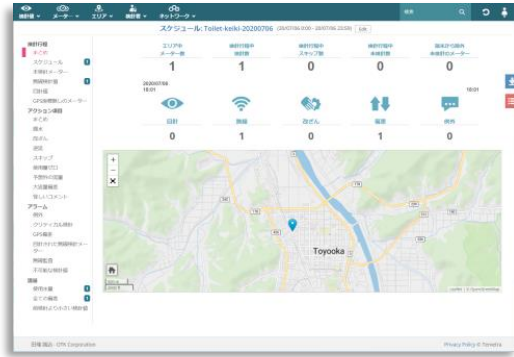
検針値 ∨ メーター ∨ エリア ∨ 検針者 ∨ ネットワーク ∨

スケジュール: Toilet-keiki-20200706 (2020/07/06 0:00 - 2020/07/06 23:59) 編集

検針行程
まとめ
スケジュール
未検針メーター
無線検針値
日針値
GPS座標無しのメーター
アクション項目
まとめ
漏水
改ざん
逆流
スキップ
検針値ゼロ
予想外の指針
大量漏水
留意しいコメント
アラーム
例外
クリティカル検針
GPS異常
目視された無線検針メーター
無線監視
不可能な検針値
調査
検針作業
全ての異常
無線検針された検針値

| エリア内メーター数 | 検針行程中検針数 | 検針行程中スキップ数 | 検針行程中未検針数 | 端末から割当未検針メーター |
|---|---|---|---|---|
| 1 | 1 | 0 | 0 | 0 |

2020/07/06
18:01

18:01

| 目視 | 無線 | 改ざん | 漏水 | 例外 |
|---|---|---|---|---|
| 0 | 1 | 0 | 1 | 0 |

Toyooka

著作権 © CPN Corporation

Privacy Policy © Tenetra